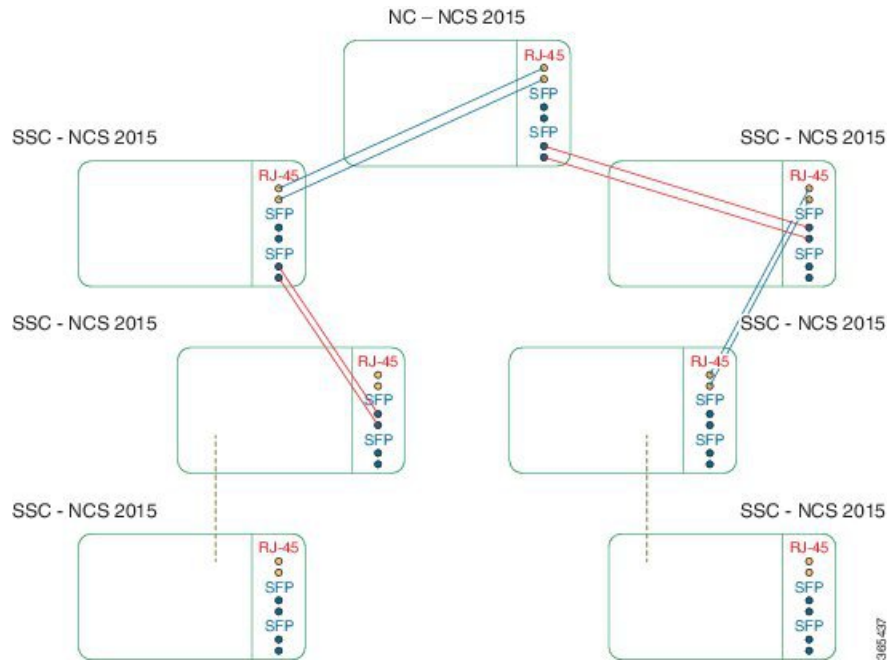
NC – NCS 2015

RJ-45
SFP
SFP

SSC - NCS 2015

RJ-45
SFP
SFP

SSC - NCS 2015

RJ-45
SFP
SFP

SSC - NCS 2015

RJ-45
SFP
SFP

SSC - NCS 2015

RJ-45
SFP
SFP

SSC - NCS 2015

RJ-45
SFP
SFP

SSC - NCS 2015

RJ-45
SFP
SFP

365437